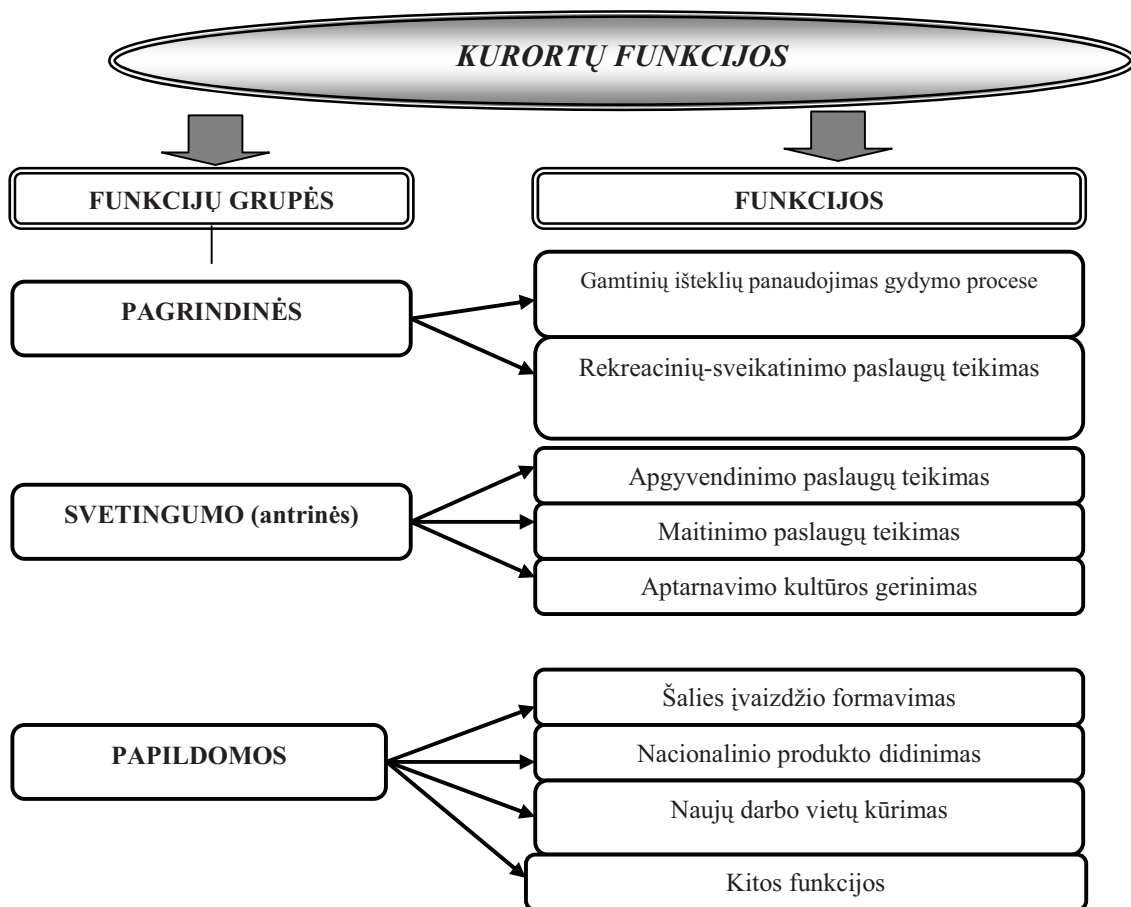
KURORTŲ FUNKCIJOS

FUNKCIJŲ GRUPĖS

FUNKCIJOS

PAGRINDINĖS

Gamtinių išteklių panaudojimas gydymo procese

Rekreacinių-sveikatinimo paslaugų teikimas

SVETINGUMO (antrinės)

Apgyvendinimo paslaugų teikimas

Maitinimo paslaugų teikimas

Aptarnavimo kultūros gerinimas

PAPILDOMOS

Šalies įvaizdžio formavimas

Nacionalinio produkto didinimas

Naujų darbo vietų kūrimas

Kitos funkcijos